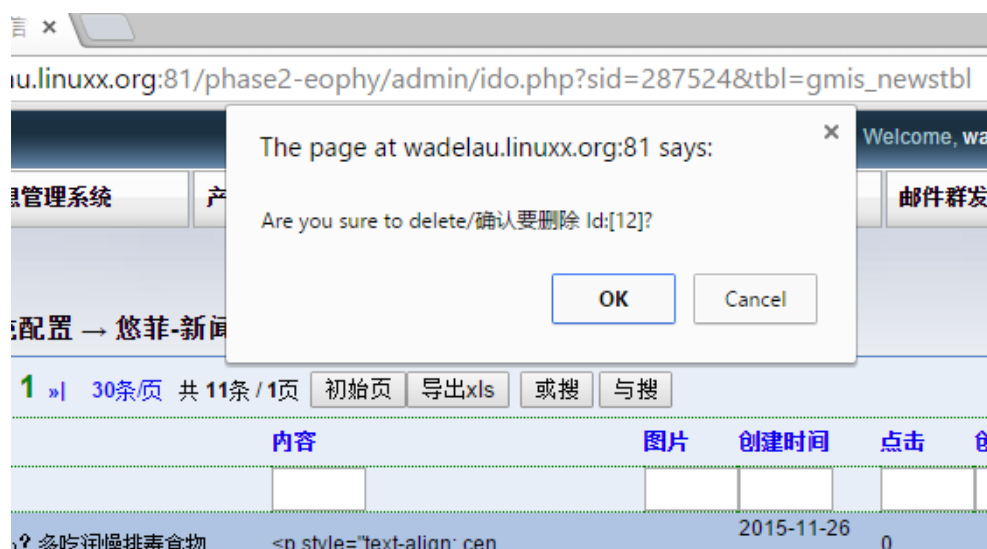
言 ×

u.linuxx.org:81/phase2-eophy/admin/ido.php?sid=287524&tbl=gmis_newstbl

Welcome, wa

息管理系统 | 产 | 邮件群发

The page at wadelau.linuxx.org:81 says:

Are you sure to delete/确认要删除 Id:[12]?

OK Cancel

配置 → 悠菲-新闻

1 »| 30条/页 共 11条 / 1页 初始页 导出xls 或搜 与搜

| 内容 | 图片 | 创建时间 | 点击 | 创 |
|---|---|---|---|---|
| | | | | |
| 多吃润肠排毒食物 | <p style="text-align: cen | | 2015-11-26 | 0 |